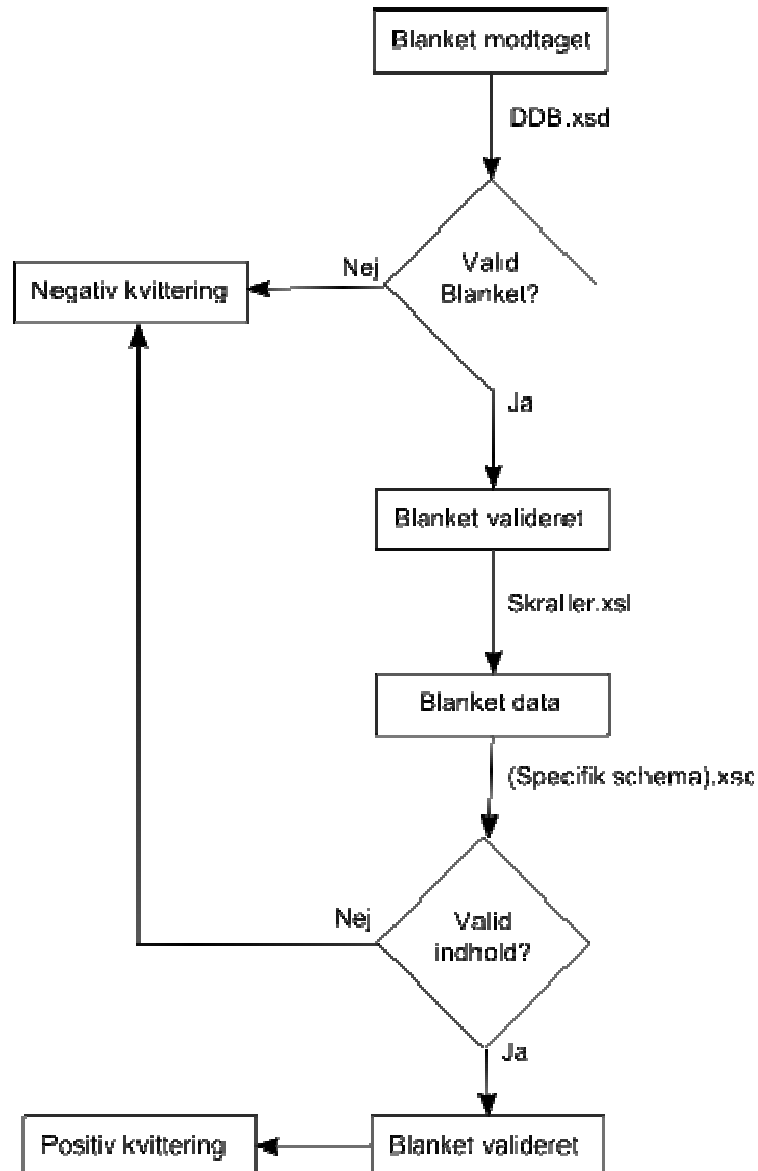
Blanket modtaget

DDB.xsd

Nej

Valid Blanket?

Negativ kvittering

Ja

Blanket valideret

Skraller.xsl

Blanket data

(Specifik schema).xsd

Nej

Valid indhold?

Ja

Positiv kvittering

Blanket valideret